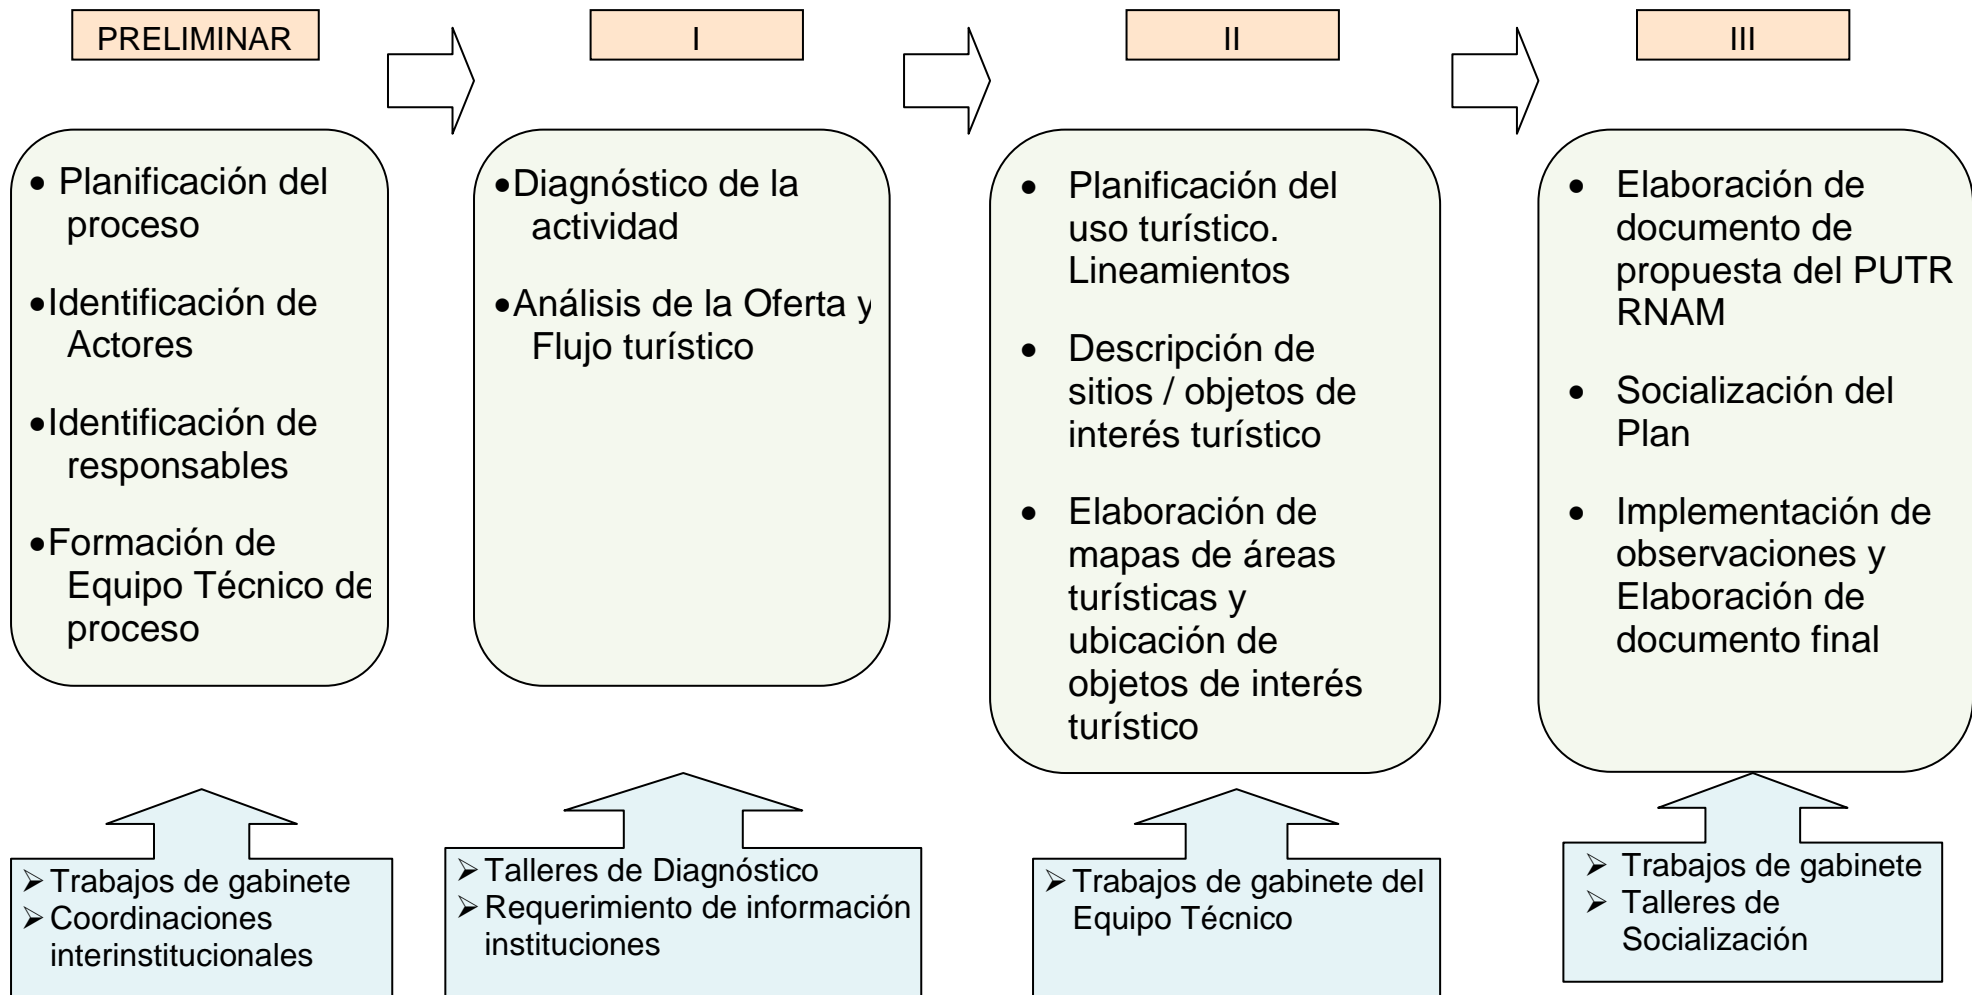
PRELIMINAR

• Planificación del proceso
• Identificación de Actores
• Identificación de responsables
• Formación de Equipo Técnico de proceso

➢ Trabajos de gabinete
➢ Coordinaciones interinstitucionales

I

• Diagnóstico de la actividad
• Análisis de la Oferta y Flujo turístico

➢ Talleres de Diagnóstico
➢ Requerimiento de información instituciones

II

• Planificación del uso turístico. Lineamientos
• Descripción de sitios / objetos de interés turístico
• Elaboración de mapas de áreas turísticas y ubicación de objetos de interés turístico

➢ Trabajos de gabinete del Equipo Técnico

III

• Elaboración de documento de propuesta del PUTR RNAM
• Socialización del Plan
• Implementación de observaciones y Elaboración de documento final

➢ Trabajos de gabinete
➢ Talleres de Socialización